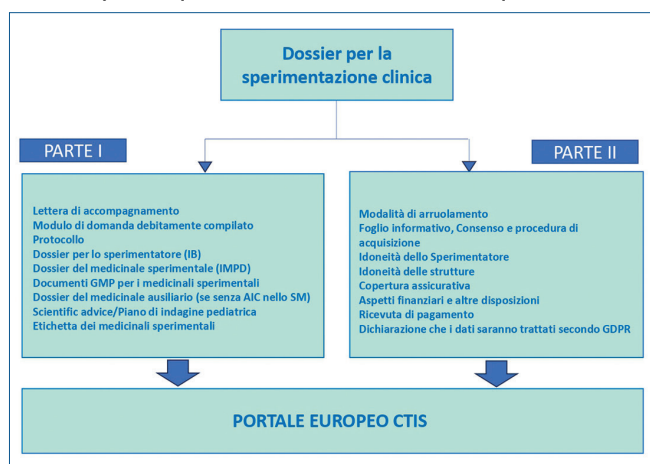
Dossier per la sperimentazione clinica

PARTE I

Lettera di accompagnamento
Modulo di domanda debitamente compilato
Protocollo
Dossier per lo sperimentatore (IB)
Dossier del medicinale sperimentale (IMPD)
Documenti GMP per i medicinali sperimentali
Dossier del medicinale ausiliario (se senza AIC nello SM)
Scientific advice/Piano di indagine pediatrica
Etichetta dei medicinali sperimentali

PARTE II

Modalità di arruolamento
Foglio informativo, Consenso e procedura di acquisizione
Idoneità dello Sperimentatore
Idoneità delle strutture
Copertura assicurativa
Aspetti finanziari e altre disposizioni
Ricevuta di pagamento
Dichiarazione che i dati saranno trattati secondo GDPR

PORTALE EUROPEO CTIS